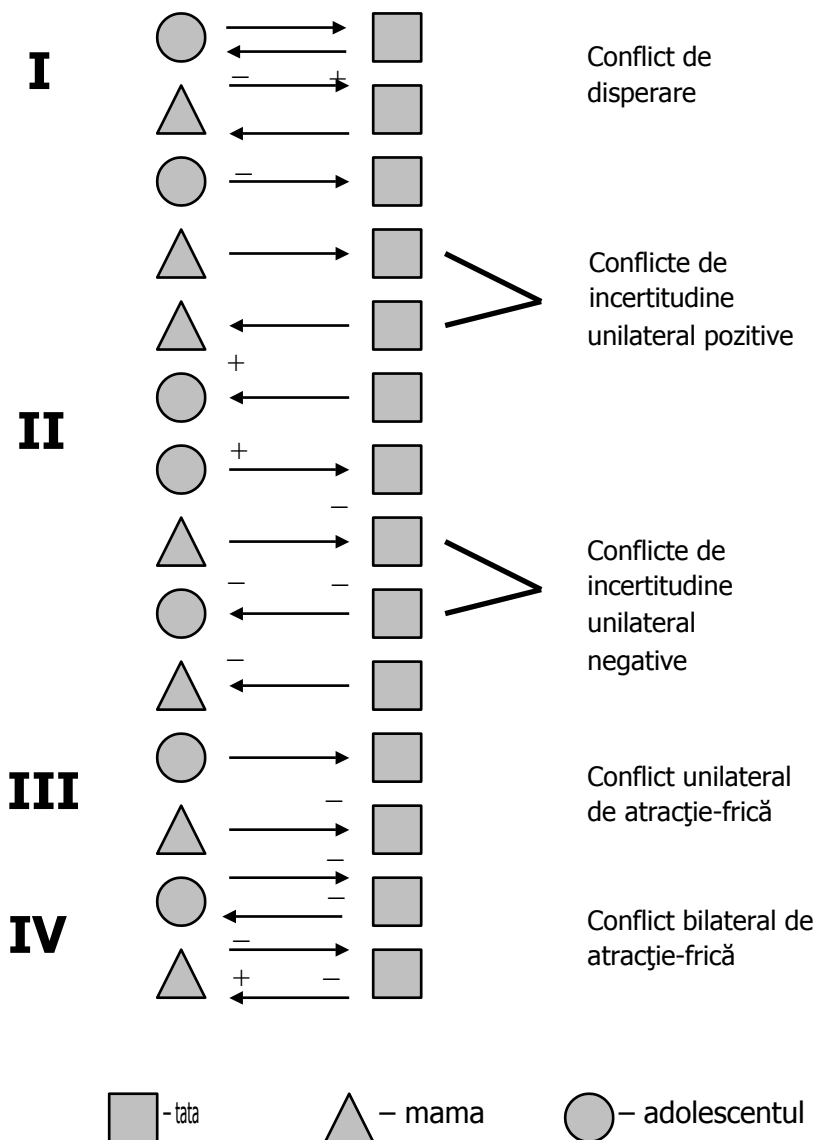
I

– +

Conflict de disperare

–

Conflicte de incertitudine unilateral pozitive

+

II

+

–

Conflicte de incertitudine unilateral negative

– –

–

III

–

Conflict unilateral de atracţie-frică

–

IV

–

–

+ –

Conflict bilateral de atracţie-frică

- tata

– mama

– adolescentul